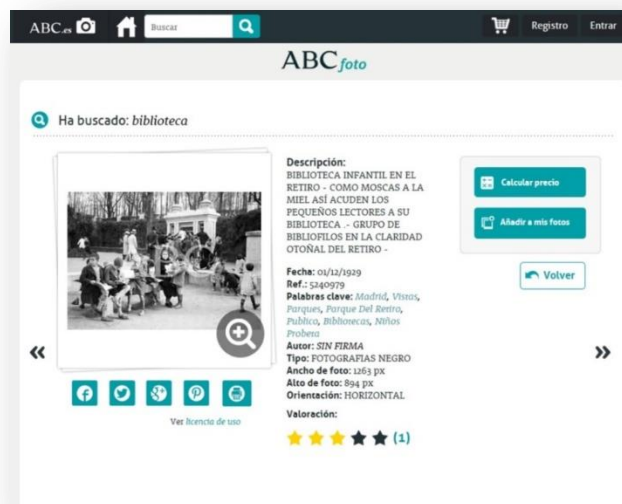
ABC.es Buscar Registro Entrar

ABC foto

Ha buscado: biblioteca

Descripción:
BIBLIOTECA INFANTIL EN EL RETIRO - COMO MOSCAS A LA MIEL ASÍ ACUDEN LOS PEQUEÑOS LECTORES A SU BIBLIOTECA .- GRUPO DE BIBLIOFILOS EN LA CLARIDAD OTOÑAL DEL RETIRO -

Fecha: 01/12/1929
Ref.: 5240979
Palabras clave: Madrid, Vistas, Parques, Parque Del Retiro, Publico, Bibliotecas, Niños Probeza
Autor: SIN FIRMA
Tipo: FOTOGRAFIAS NEGRO
Ancho de foto: 1263 px
Alto de foto: 894 px
Orientación: HORIZONTAL

Valoración:
(1)

Calcular precio
Añadir a mis fotos
Volver

«
»

Ver licencia de uso